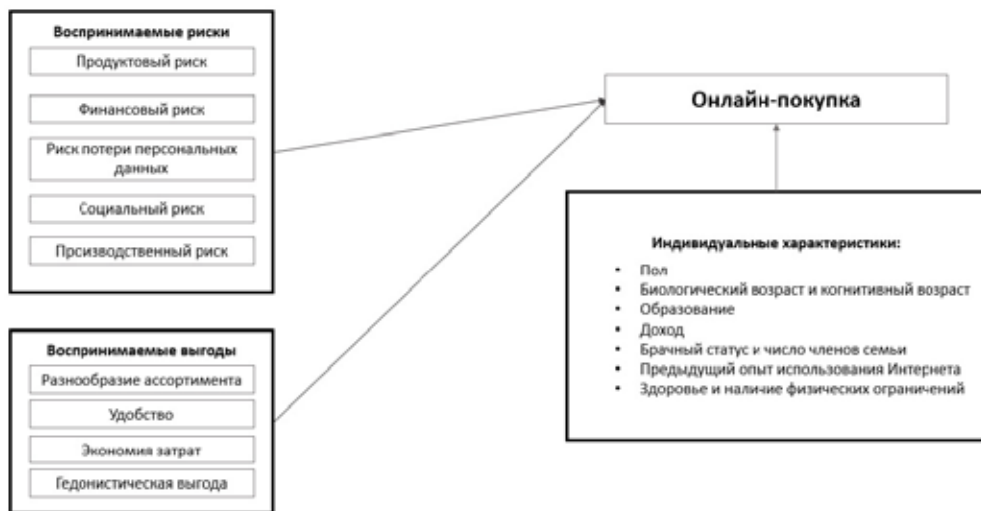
Воспринимаемые риски

Продуктовый риск

Финансовый риск

Риск потери персональных данных

Социальный риск

Прсизводственный риск

Онлайн-покупка

Индивидуальные характеристики:

- Пол
- Биологический возраст и когнитивный возраст
- Образование
- Доход
- Брачный статус и число членов семьи
- Предыдущий опыт использования Интернета
- Здоровье и наличие физических ограничений

Воспринимаемые выгоды

Разнообразие ассортимента

Удобство

Экономия затрат

Гедонистическая выгода